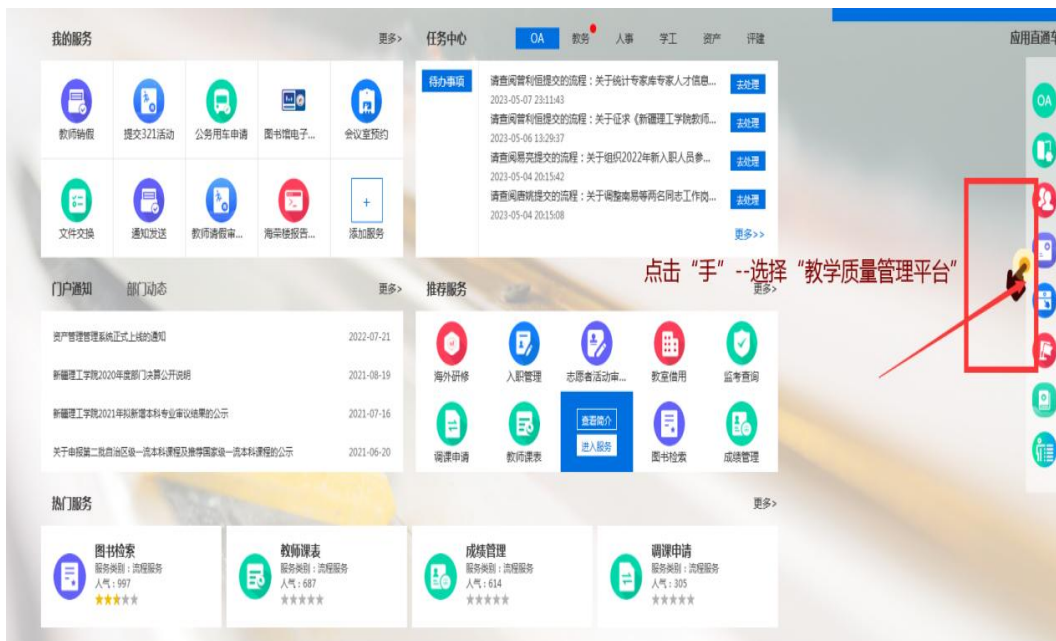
我的服务

更多>

教师销假
提交321活动
公务用车申请
图书馆电子...
会议室预约
文件交换
通知发送
教师请假审...
海报报告...
添加服务

任务中心

OA 教务 人事 学工 资产 评建

待办事项

请查阅曾利恒提交的流程：关于统计专家库专家人才信息...
2023-05-07 23:11:43
去处理

请查阅曾利恒提交的流程：关于征求《新疆理工学院教师...
2023-05-06 13:29:37
去处理

请查阅易亮提交的流程：关于组织2022年新入职人员参...
2023-05-04 20:15:42
去处理

请查阅唐斌提交的流程：关于调整南易等两名同志工作岗...
2023-05-04 20:15:08
去处理

更多>>

应用直通车

OA

点击“手”--选择“教学质量管理平台”

门户通知 部门动态

更多>

资产管理管理系统正式上线的通知 2022-07-21
新疆理工学院2020年度部门决算公开说明 2021-08-19
新疆理工学院2021年拟新增本科专业审议结果的公示 2021-07-16
关于申报第二批自治区级一流本科课程及推荐国家级一流本科课程的公示 2021-06-20

推荐服务

更多>

海外研修
入职管理
志愿者活动审...
教室借用
监考查询
调课申请
教师课表
查看简介
进入服务
图书检索
成绩管理

热门服务

更多>

图书检索
服务类别：流程服务
人气：997

教师课表
服务类别：流程服务
人气：687

成绩管理
服务类别：流程服务
人气：614

调课申请
服务类别：流程服务
人气：305